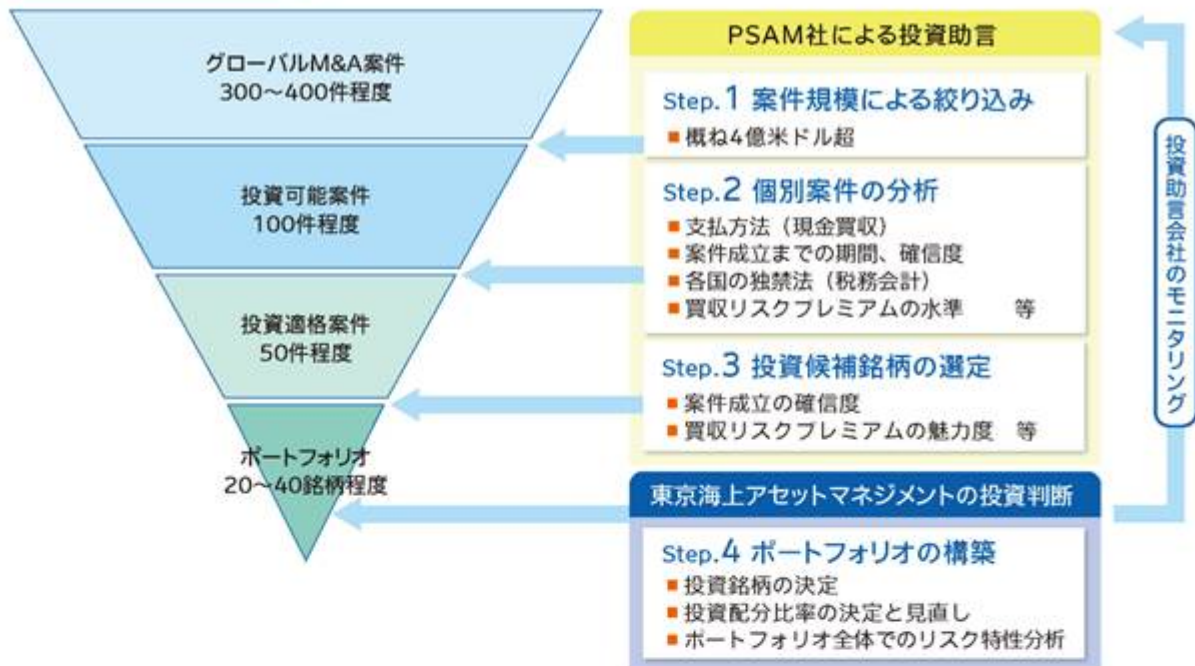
グローバルM&A案件
300～400件程度

投資可能案件
100件程度

投資適格案件
50件程度

ポートフォリオ
20～40銘柄程度

PSAM社による投資助言

Step.1 案件規模による絞り込み
■概ね4億米ドル超

Step.2 個別案件の分析
■支払方法（現金買収）
■案件成立までの期間、確信度
■各国の独禁法（税務会計）
■買収リスクプレミアムの水準　等

Step.3 投資候補銘柄の選定
■案件成立の確信度
■買収リスクプレミアムの魅力度　等

東京海上アセットマネジメントの投資判断

Step.4 ポートフォリオの構築
■投資銘柄の決定
■投資配分比率の決定と見直し
■ポートフォリオ全体でのリスク特性分析

投資助言会社のモニタリング